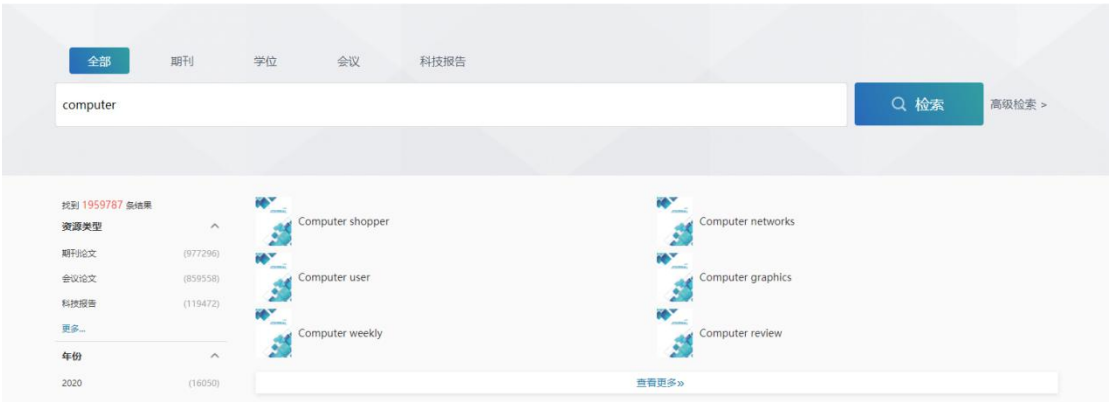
全部 期刊 学位 会议 科技报告

computer

检索 高级检索 >

找到 1959787 条结果

资源类型

期刊论文 (977296)

会议论文 (859558)

科技报告 (119472)

更多...

年份

2020 (16050)

Computer shopper

Computer networks

Computer user

Computer graphics

Computer weekly

Computer review

查看更多»